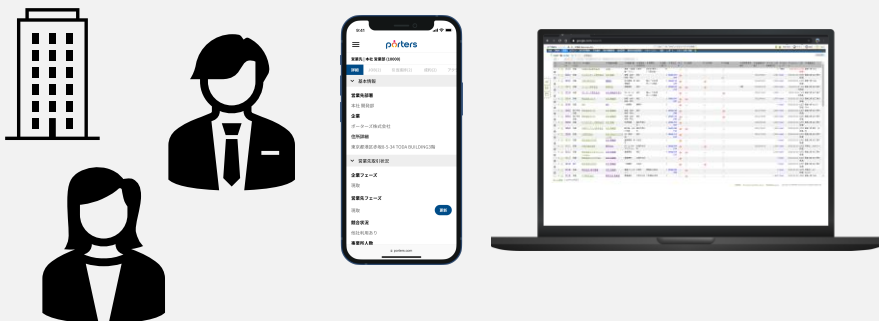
9:41

porters

営業先 | 本社 営業部 (10000)

詳細

基本情報

営業先部署

本社 営業部

企業

ポーターズ株式会社

住所詳細

東京都港区赤坂8-5-34 TODA BUILDING3階

営業先進行状況

企業フェーズ

現取

営業先フェーズ

現取

更新

競合状況

他社利用あり

職者何人数

porters.com